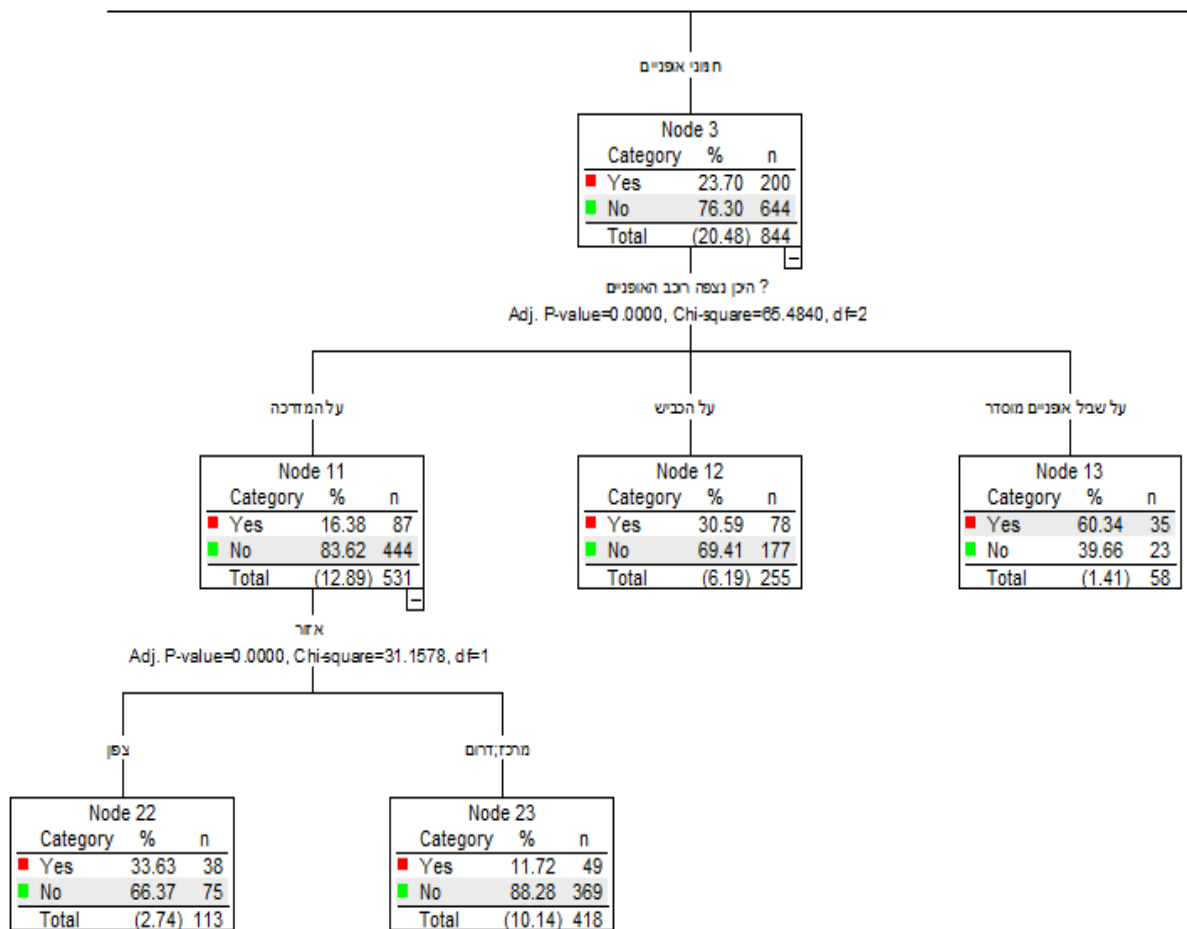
חנוני אופניים

Node 3

| Category | % | n |
|---|---|---|
| Yes | 23.70 | 200 |
| No | 76.30 | 644 |
| Total | (20.48) | 844 |

היכן נצפה רוכב האופניים ?
Adj. P-value=0.0000, Chi-square=65.4840, df=2

על המדרכה

Node 11

| Category | % | n |
|---|---|---|
| Yes | 16.38 | 87 |
| No | 83.62 | 444 |
| Total | (12.89) | 531 |

על הכביש

Node 12

| Category | % | n |
|---|---|---|
| Yes | 30.59 | 78 |
| No | 69.41 | 177 |
| Total | (6.19) | 255 |

על שביל אופניים מוסדר

Node 13

| Category | % | n |
|---|---|---|
| Yes | 60.34 | 35 |
| No | 39.66 | 23 |
| Total | (1.41) | 58 |

אזור
Adj. P-value=0.0000, Chi-square=31.1578, df=1

צפון

Node 22

| Category | % | n |
|---|---|---|
| Yes | 33.63 | 38 |
| No | 66.37 | 75 |
| Total | (2.74) | 113 |

מרכז;דרום

Node 23

| Category | % | n |
|---|---|---|
| Yes | 11.72 | 49 |
| No | 88.28 | 369 |
| Total | (10.14) | 418 |